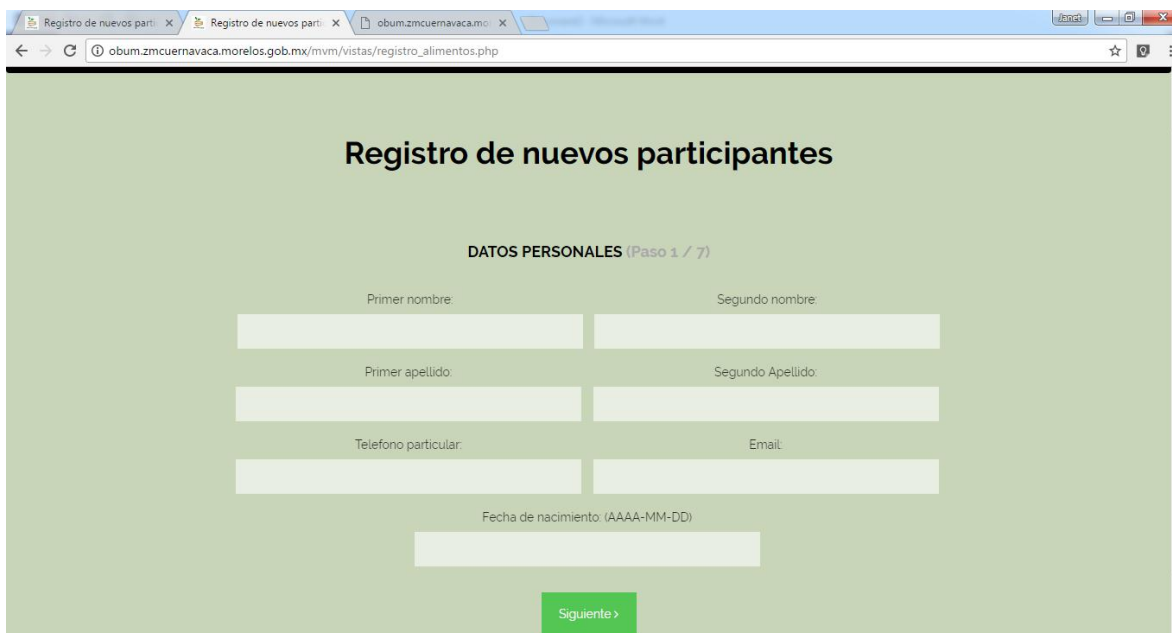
Registro de nuevos partic ×
Registro de nuevos partic ×
obum.zmcuernavaca.mo ×
Janet

obum.zmcuernavaca.morelos.gob.mx/mvm/vistas/registro_alimentos.php

Registro de nuevos participantes

DATOS PERSONALES (Paso 1 / 7)

Primer nombre:

Segundo nombre:

Primer apellido:

Segundo Apellido:

Telefono particular:

Email:

Fecha de nacimiento: (AAAA-MM-DD)

Siguiente ›